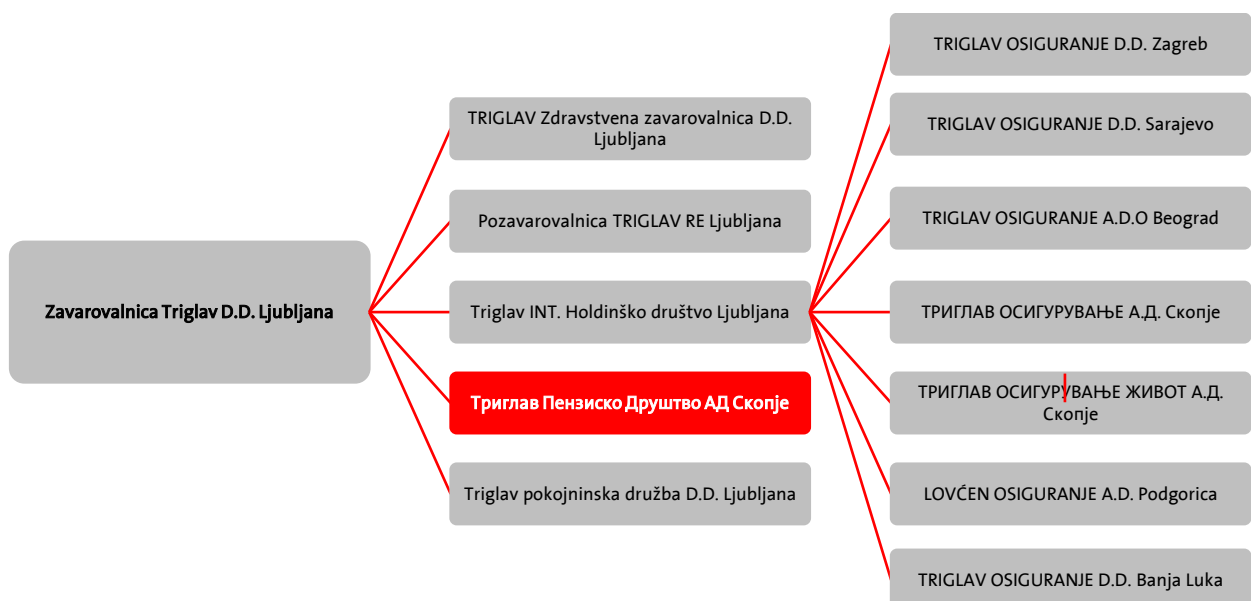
Zavarovalnica Triglav D.D. Ljubljana

TRIGLAV Zdravstvena zavarovalnica D.D. Ljubljana

Pozavarovalnica TRIGLAV RE Ljubljana

Triglav INT. Holdinško društvo Ljubljana

Триглав Пензиско Друштво АД Скопје

Triglav pokojninska družba D.D. Ljubljana

TRIGLAV OSIGURANJE D.D. Zagreb

TRIGLAV OSIGURANJE D.D. Sarajevo

TRIGLAV OSIGURANJE A.D.O Beograd

ТРИГЛАВ ОСИГУРУВАЊЕ А.Д. Скопје

ТРИГЛАВ ОСИГУРУВАЊЕ ЖИВОТ А.Д. Скопје

LOVĆEN OSIGURANJE A.D. Podgorica

TRIGLAV OSIGURANJE D.D. Banja Luka